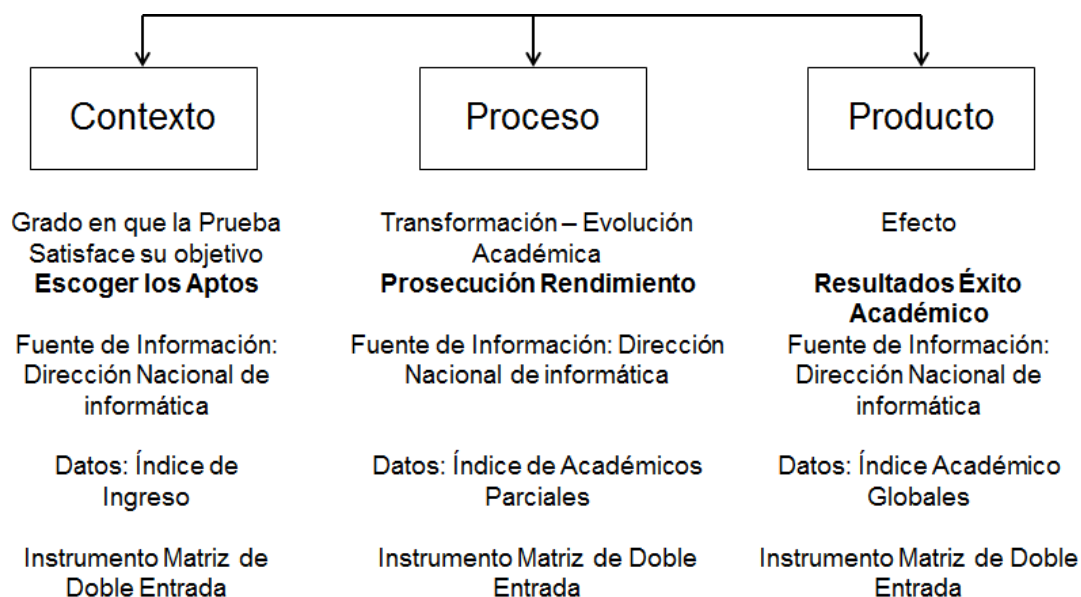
Contexto

Proceso

Producto

Grado en que la Prueba Satisface su objetivo
**Escoger los Aptos**

Fuente de Información: Dirección Nacional de informática

Datos: Índice de Ingreso

Instrumento Matriz de Doble Entrada

Transformación – Evolución Académica
**Prosecución Rendimiento**

Fuente de Información: Dirección Nacional de informática

Datos: Índice de Académicos Parciales

Instrumento Matriz de Doble Entrada

Efecto

**Resultados Éxito Académico**

Fuente de Información: Dirección Nacional de informática

Datos: Índice Académico Globales

Instrumento Matriz de Doble Entrada